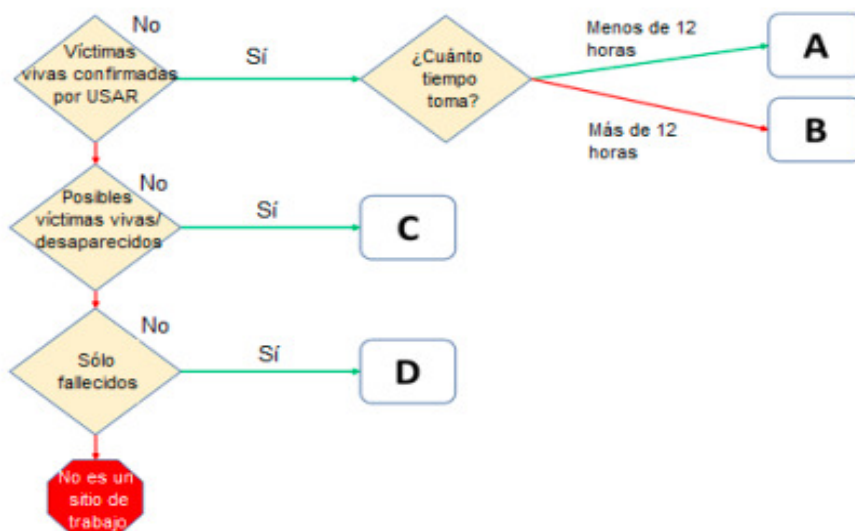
No

Víctimas vivas confirmadas por USAR

Sí

¿Cuánto tiempo toma?

Menos de 12 horas

A

Más de 12 horas

B

No

Posibles víctimas vivas/ desaparecidos

Sí

C

No

Sólo fallecidos

Sí

D

No es un sitio de trabajo